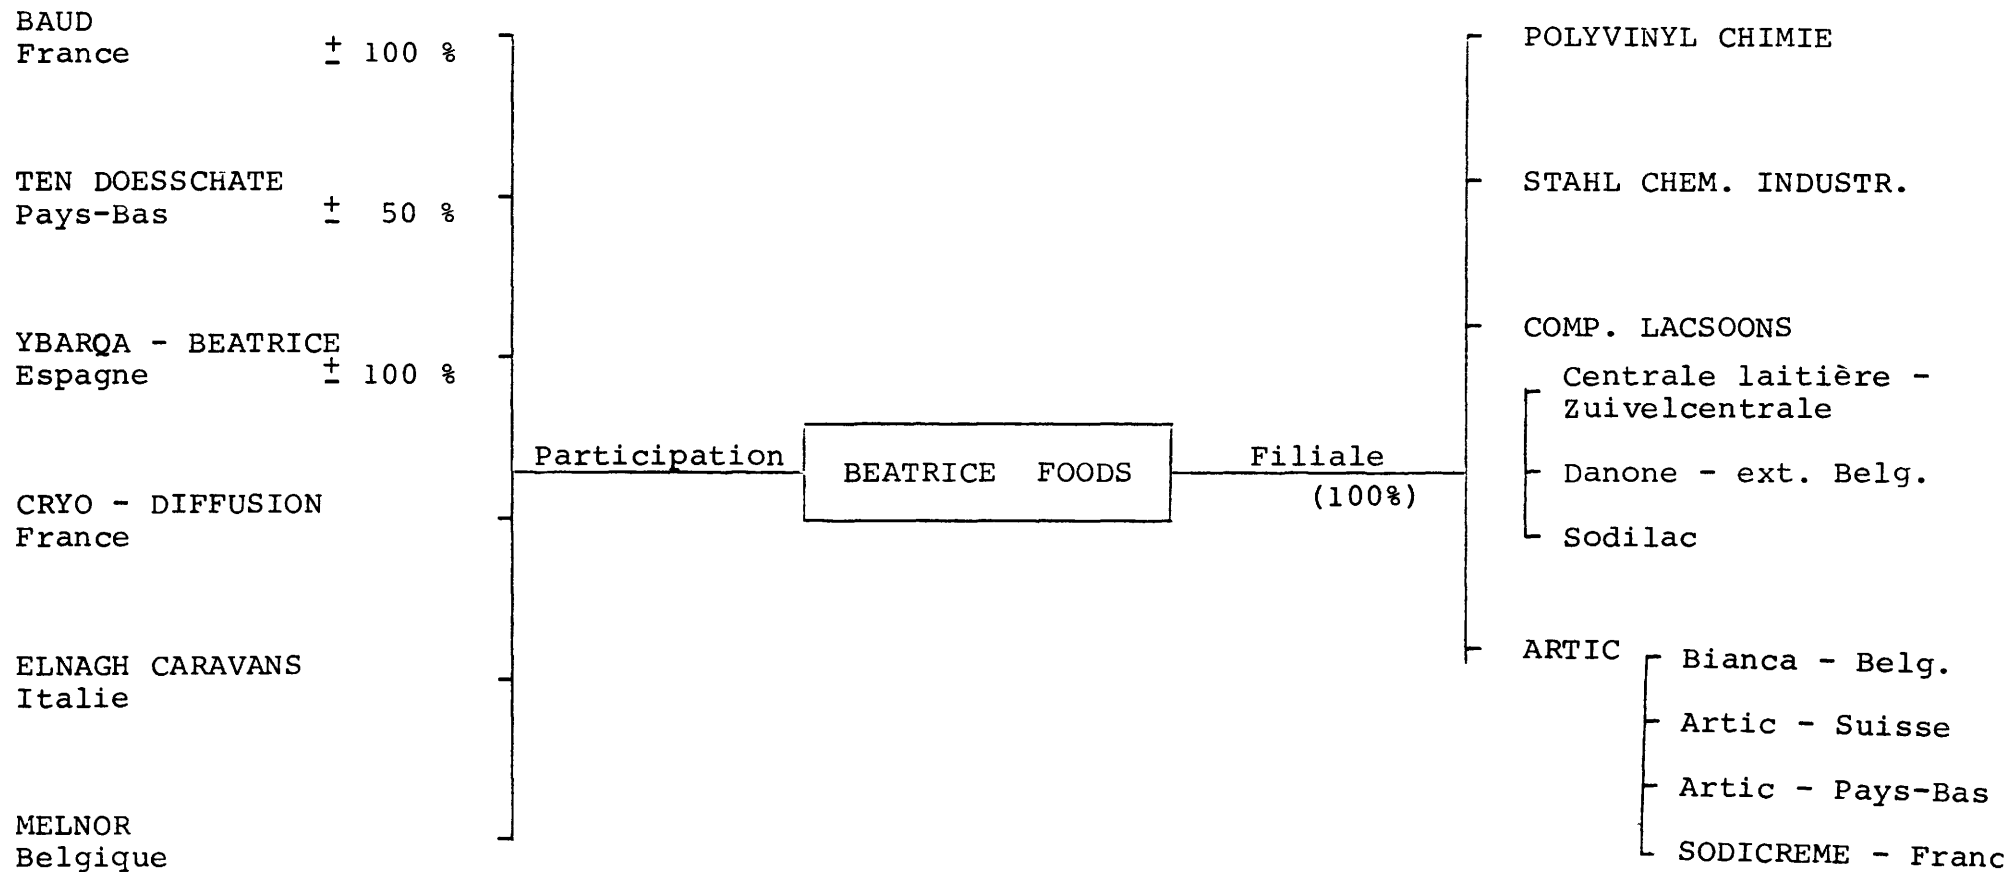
BAUD
France $\pm$ 100 %

TEN DOESSCHATE
Pays-Bas $\pm$ 50 %

YBARQA - BEATRICE
Espagne $\pm$ 100 %

CRYO - DIFFUSION
France

ELNAGH CARAVANS
Italie

MELNOR
Belgique

Participation

BEATRICE FOODS

Filiale
(100%)

POLYVINYL CHIMIE

STAHL CHEM. INDUSTR.

COMP. LACSOONS

Centrale laitière - Zuivelcentrale

Danone - ext. Belg.

Sodilac

ARTIC

Bianca - Belg.

Artic - Suisse

Artic - Pays-Bas

SODICREME - Franc